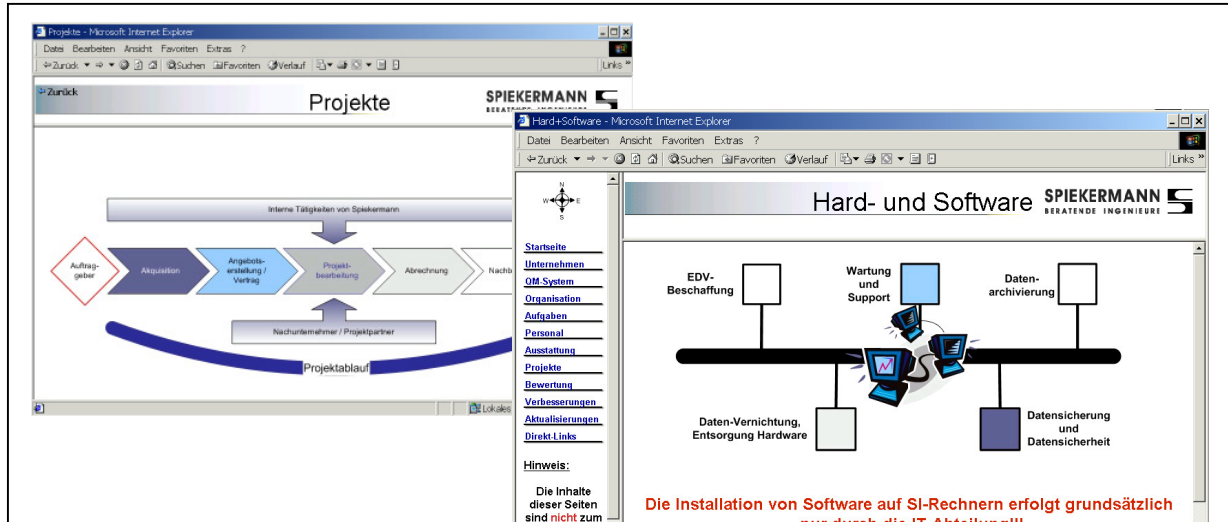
Projekte - Microsoft Internet Explorer
Datei Bearbeiten Ansicht Favoriten Extras ?
Zurück Suchen Favoriten Verlauf
Links »

Zurück
Projekte
SPIEKERMANN
BERATENDE INGENIEURE

Interne Tätigkeiten von Spiekermann
Auftraggeber
Akquisition
Angebotserstellung / Vertrag
Projektbearbeitung
Abrechnung
Nachb
Nachunternehmer / Projektpartner
Projektablauf
Lokales

Hard+Software - Microsoft Internet Explorer
Datei Bearbeiten Ansicht Favoriten Extras ?
Zurück Suchen Favoriten Verlauf
Links »

N
W E
S

Startseite
Unternehmen
QM-System
Organisation
Aufgaben
Personal
Ausstattung
Projekte
Bewertung
Verbesserungen
Aktualisierungen
Direkt-Links

Hinweis:
Die Inhalte dieser Seiten sind nicht zum

Hard- und Software
SPIEKERMANN
BERATENDE INGENIEURE

EDV-Beschaffung
Wartung und Support
Daten-archivierung
Daten-Vernichtung, Entsorgung Hardware
Datensicherung und Datensicherheit

Die Installation von Software auf SI-Rechnern erfolgt grundsätzlich
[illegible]